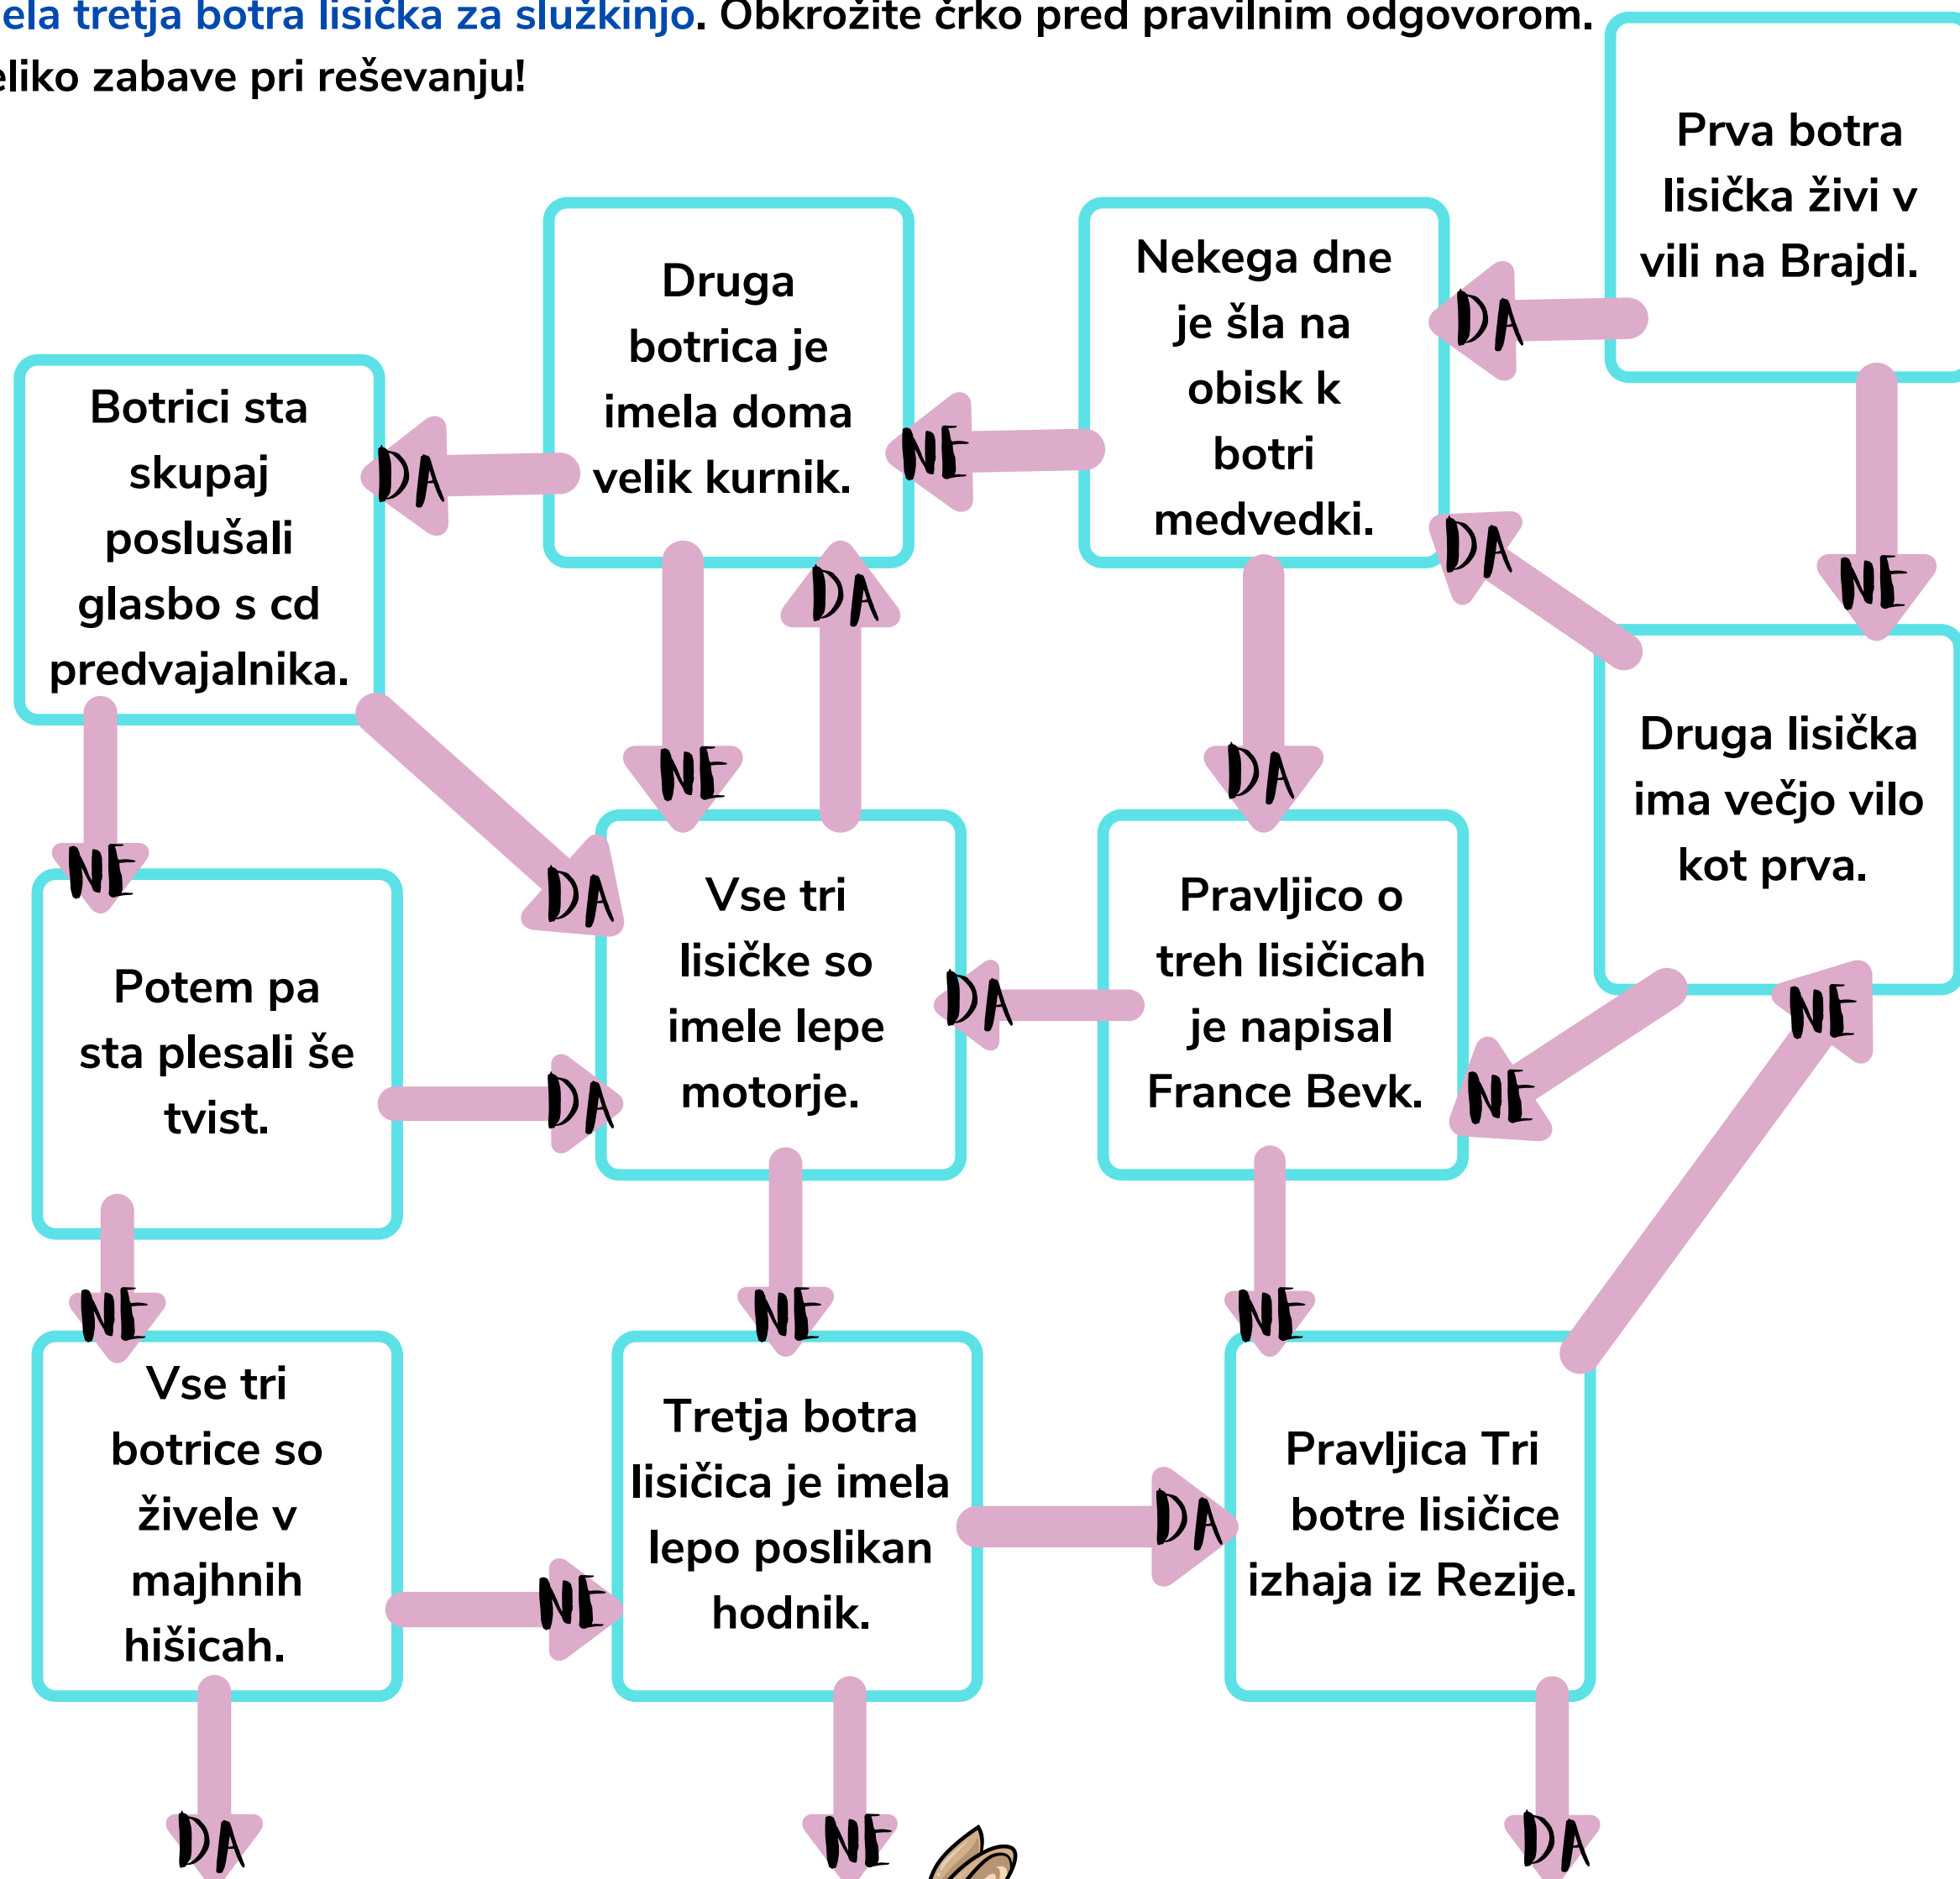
ela tretja botra lisička za služkinjo. Obkrožite črko pred pravilnim odgovorom. eliko zabave pri reševanju!

Prva botra lisička živi v vili na Brajdi.

DA

NE

Nekega dne je šla na obisk k botri medvedki.

NE

Druga botrica je imela doma velik kurnik.

DA

Botrici sta skupaj poslušali glasbo s cd predvajalnika.

DA

NE

NE

DA

Druga lisička ima večjo vilo kot prva.

DA

NE

DA

Vse tri lisičke so imele lepe motorje.

DA

Pravljico o treh lisičicah je napisal France Bevk.

NE

NE

Potem pa sta plesali še tvist.

DA

NE

NE

NE

Vse tri botrice so živele v majhnih hišicah.

NE

Tretja botra lisičica je imela lepo poslikan hodnik.

DA

Pravljica Tri botre lisičice izhaja iz Rezije.

DA

NE

DA